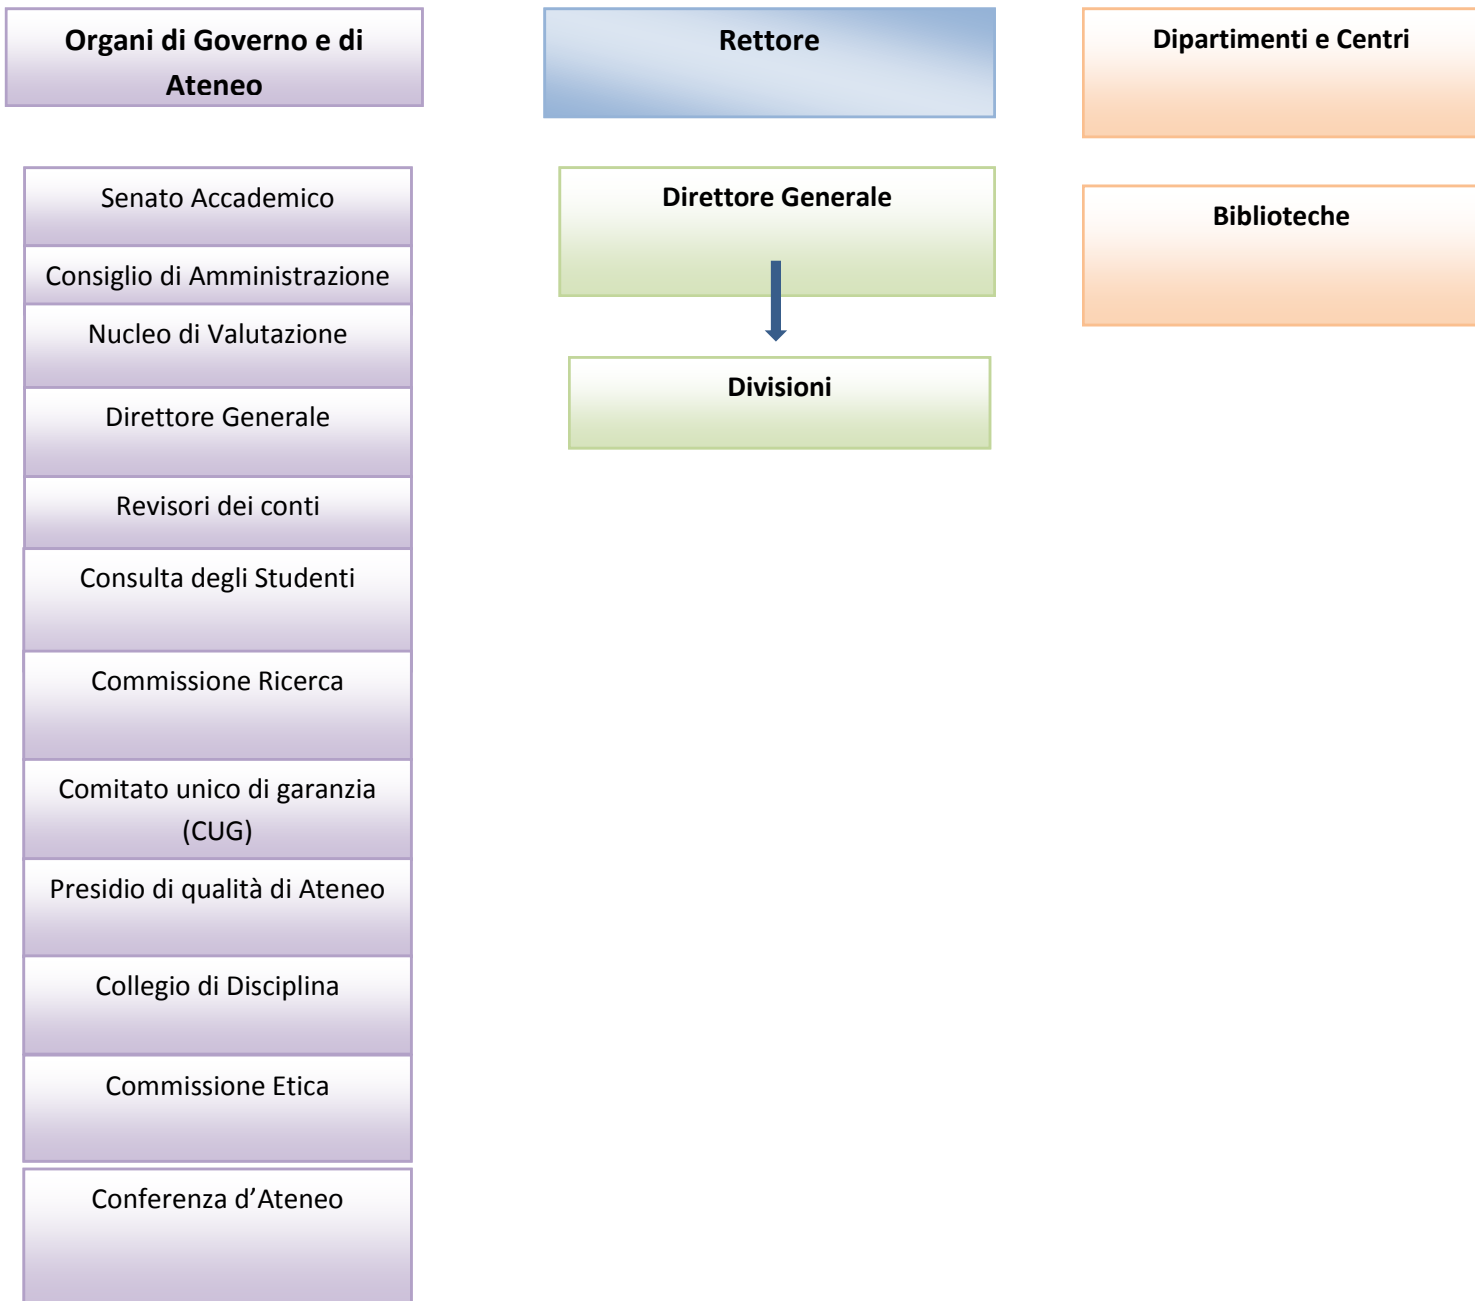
Organi di Governo e di Ateneo

Senato Accademico

Consiglio di Amministrazione

Nucleo di Valutazione

Direttore Generale

Revisori dei conti

Consulta degli Studenti

Commissione Ricerca

Comitato unico di garanzia (CUG)

Presidio di qualità di Ateneo

Collegio di Disciplina

Commissione Etica

Conferenza d’Ateneo

Rettore

Direttore Generale

Divisioni

Dipartimenti e Centri

Biblioteche